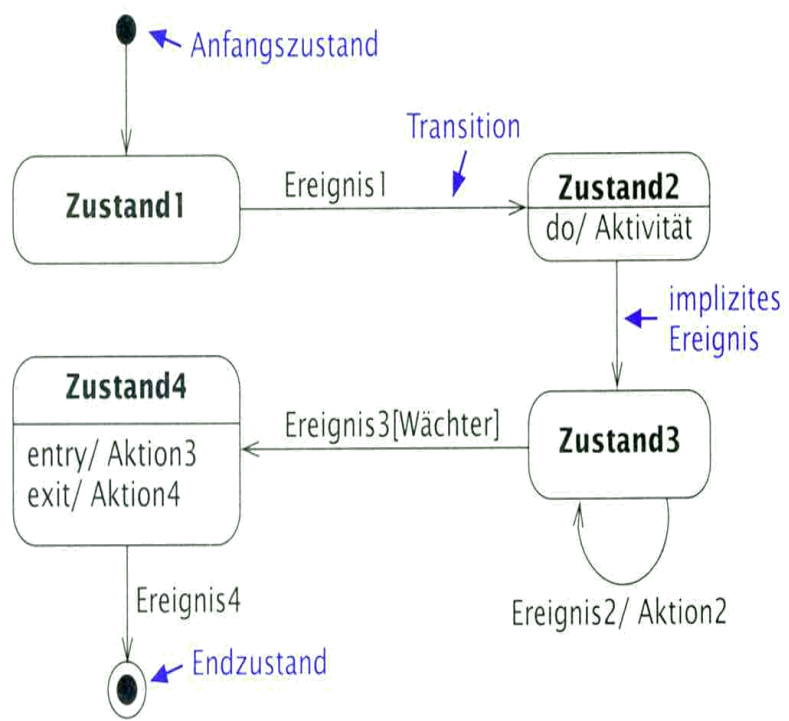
Anfangszustand

Transition

Zustand1

Ereignis1

Zustand2

do/ Aktivität

implizites Ereignis

Zustand4

entry/ Aktion3
exit/ Aktion4

Ereignis3[Wächter]

Zustand3

Ereignis2/ Aktion2

Ereignis4

Endzustand